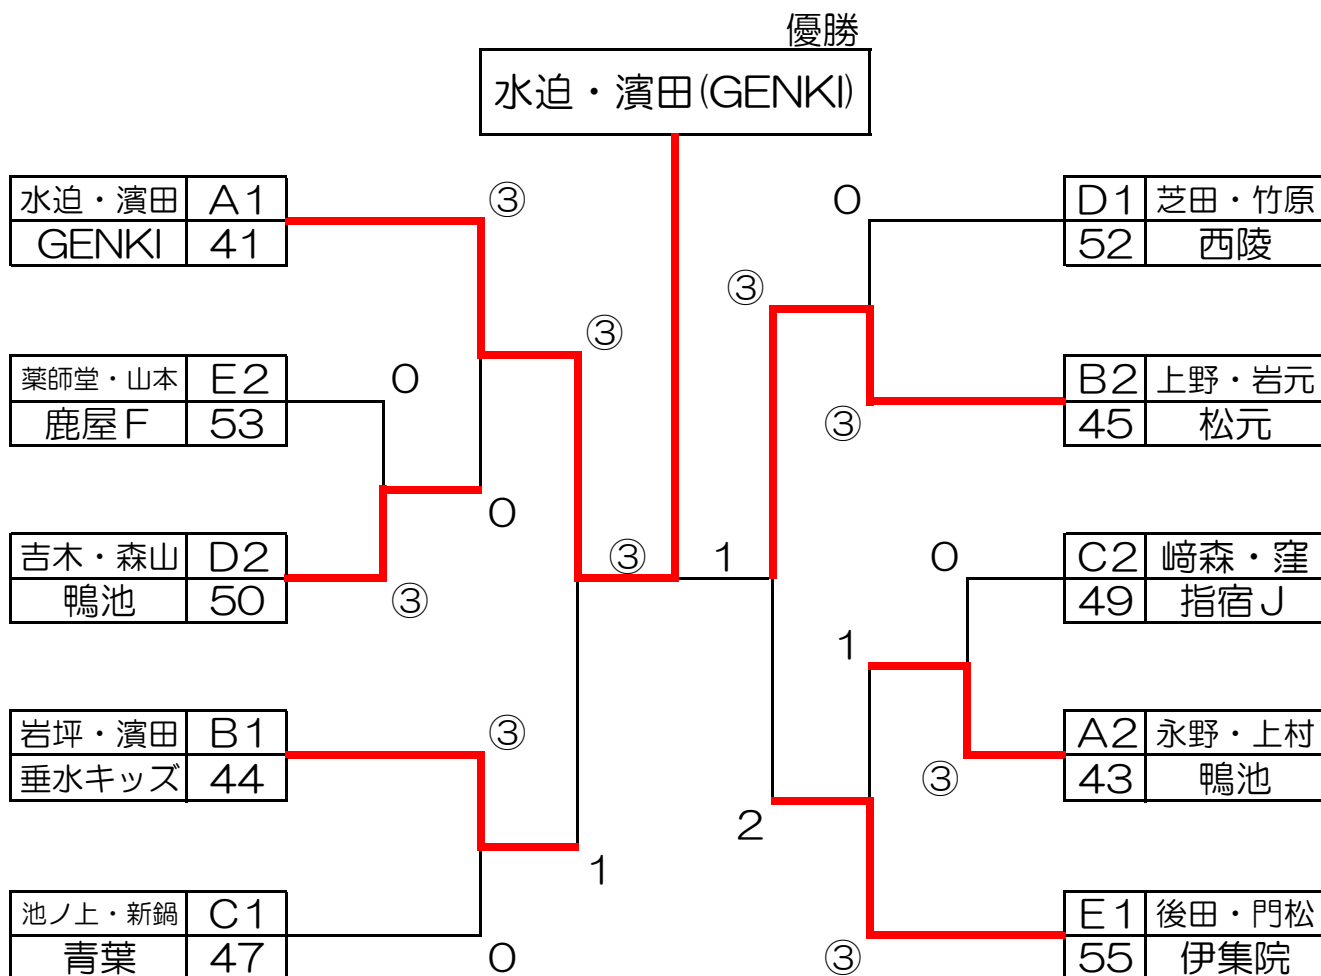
優勝

水迫・濱田(GENKI)

| 水迫・濱田 | A1 |
|---|---|
| GENKI | 41 |

| 薬師堂・山本 | E2 |
|---|---|
| 鹿屋F | 53 |

| 吉木・森山 | D2 |
|---|---|
| 鴨池 | 50 |

| 岩坪・濱田 | B1 |
|---|---|
| 垂水キッズ | 44 |

| 池ノ上・新鍋 | C1 |
|---|---|
| 青葉 | 47 |

| D1 | 芝田・竹原 |
|---|---|
| 52 | 西陵 |

| B2 | 上野・岩元 |
|---|---|
| 45 | 松元 |

| C2 | 嵜森・窪 |
|---|---|
| 49 | 指宿J |

| A2 | 永野・上村 |
|---|---|
| 43 | 鴨池 |

| E1 | 後田・門松 |
|---|---|
| 55 | 伊集院 |

③ ③ 0 0 ③ ③ 1 0 ③ 1 ③ 0 ③ ③ 0 1 ③ 2 ③